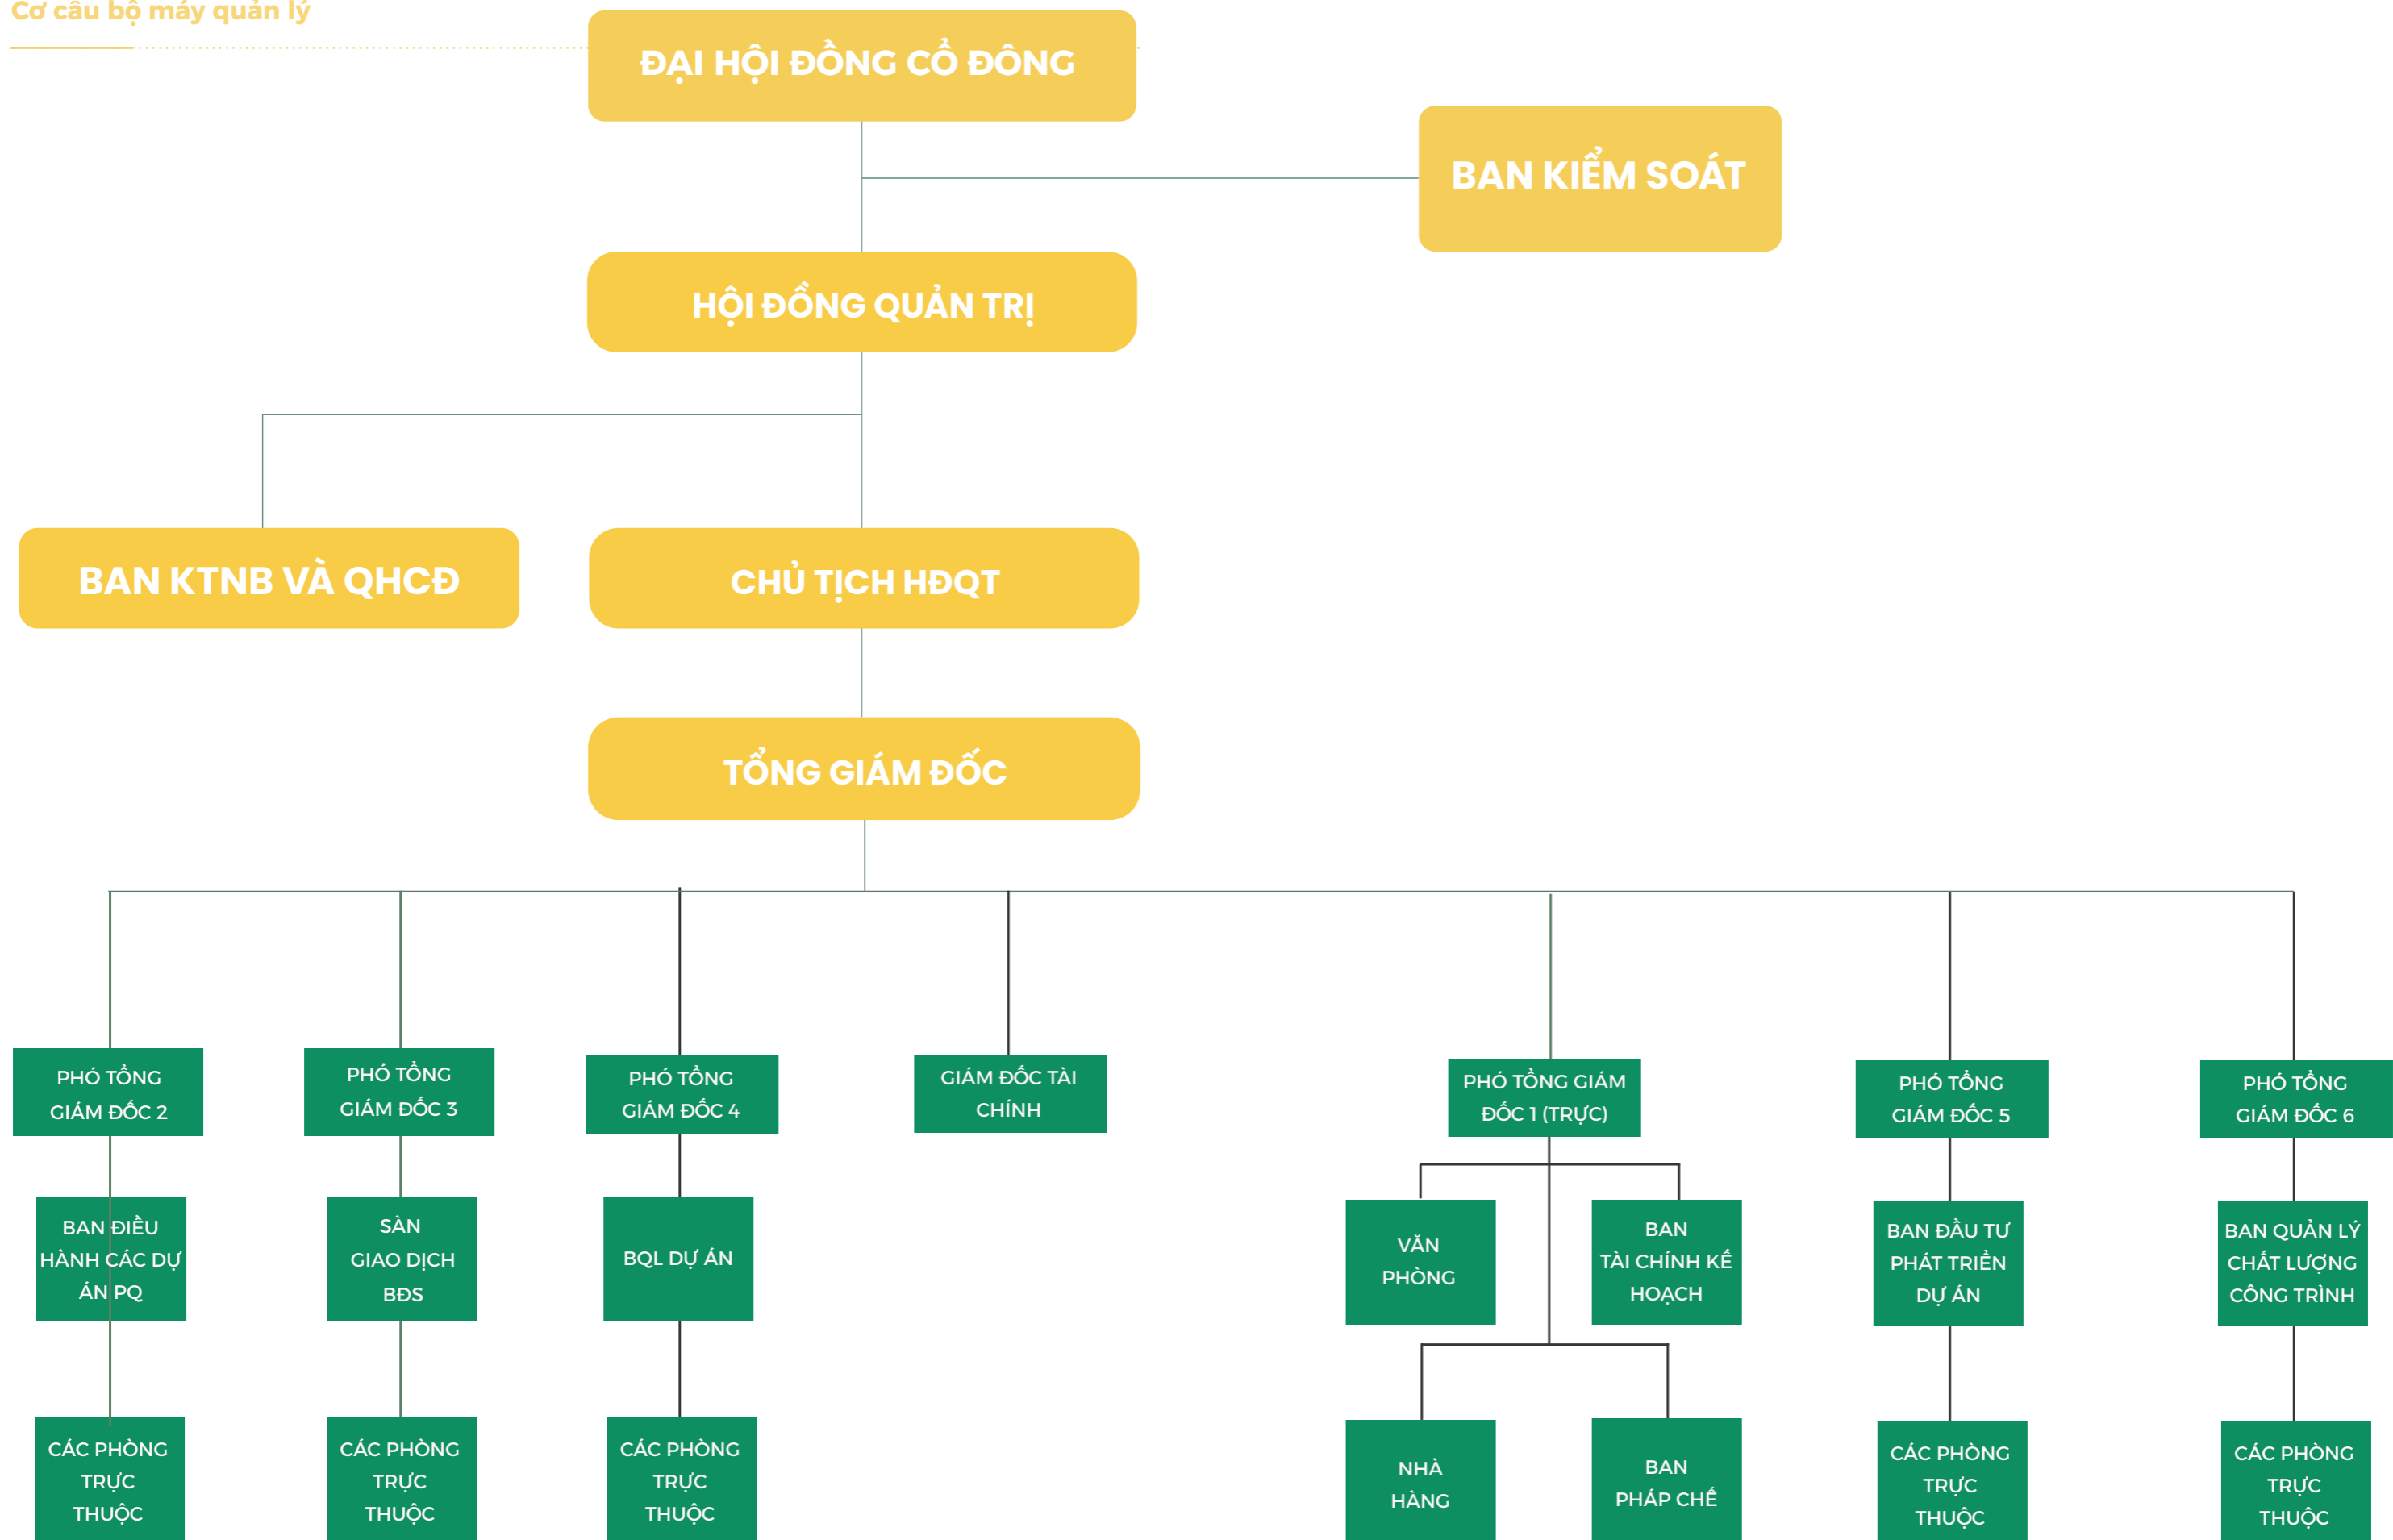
Cơ cấu bộ máy quản lý

ĐẠI HỘI ĐỒNG CỔ ĐÔNG

BAN KIỂM SOÁT

HỘI ĐỒNG QUẢN TRỊ

BAN KTNB VÀ QHCĐ

CHỦ TỊCH HĐQT

TỔNG GIÁM ĐỐC

PHÓ TỔNG GIÁM ĐỐC 2

PHÓ TỔNG GIÁM ĐỐC 3

PHÓ TỔNG GIÁM ĐỐC 4

GIÁM ĐỐC TÀI CHÍNH

PHÓ TỔNG GIÁM ĐỐC 1 (TRỰC)

PHÓ TỔNG GIÁM ĐỐC 5

PHÓ TỔNG GIÁM ĐỐC 6

BAN ĐIỀU HÀNH CÁC DỰ ÁN PQ

SÀN GIAO DỊCH BĐS

BQL DỰ ÁN

VĂN PHÒNG

BAN TÀI CHÍNH KẾ HOẠCH

BAN ĐẦU TƯ PHÁT TRIỂN DỰ ÁN

BAN QUẢN LÝ CHẤT LƯỢNG CÔNG TRÌNH

CÁC PHÒNG TRỰC THUỘC

CÁC PHÒNG TRỰC THUỘC

CÁC PHÒNG TRỰC THUỘC

NHÀ HÀNG

BAN PHÁP CHẾ

CÁC PHÒNG TRỰC THUỘC

CÁC PHÒNG TRỰC THUỘC